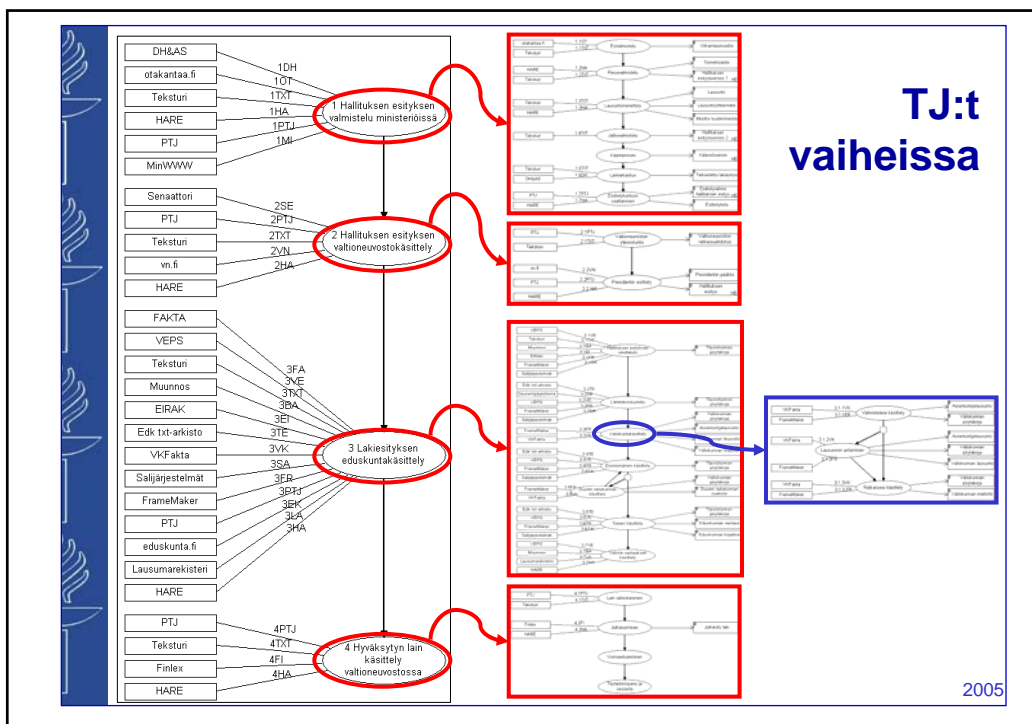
DH&AS

otakantaa.fi

Teksturi

HARE

PTJ

MinWWW

1DH
1OT
1TXT
1HA
1PTJ
1MI

1 Hallituksen esityksen valmistelu ministeriöissä

Senaattori

PTJ

Teksturi

vn.fi

HARE

2SE
2PTJ
2TXT
2VN
2HA

2 Hallituksen esityksen valtioneuvostokäsittely

FAKTA

VEPS

Teksturi

Muunnos

EIRAK

Edk txt-arkisto

VKFakta

Salijärjestelmät

FrameMaker

PTJ

eduskunta.fi

Lausumarekisteri

HARE

3FA
3VE
3TXT
3BA
3EI
3TE
3VK
3SA
3FR
3PTJ
3EK
3LA
3HA

3 Lakiesityksen eduskuntakäsittely

PTJ

Teksturi

Finlex

HARE

4PTJ
4TXT
4FI
4HA

4 Hyväksytyn lain käsittely valtioneuvostossa

TJ:t vaiheissa

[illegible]

2005